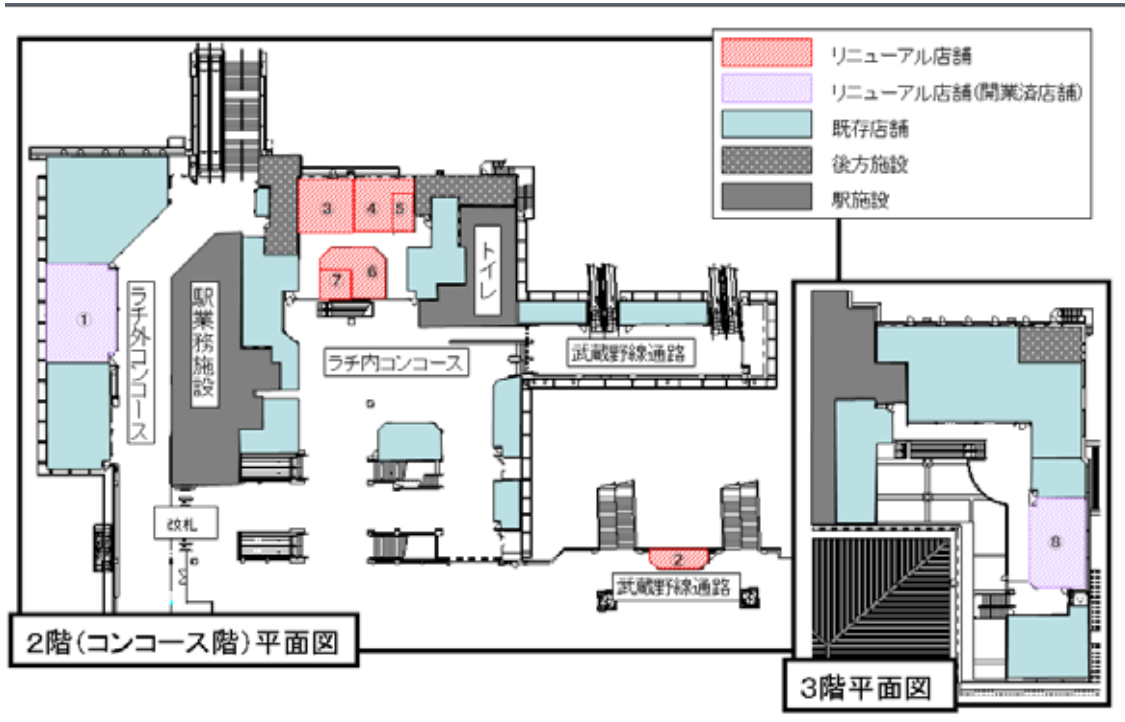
リニューアル店舗
リニューアル店舗(開業済店舗)
既存店舗
後方施設
駅施設

3
4
5
7
6
トイレ
①
ラチ外コンコース
駅業務施設
ラチ内コンコース
武蔵野線通路
改札
2
武蔵野線通路
8

2階(コンコース階)平面図
3階平面図